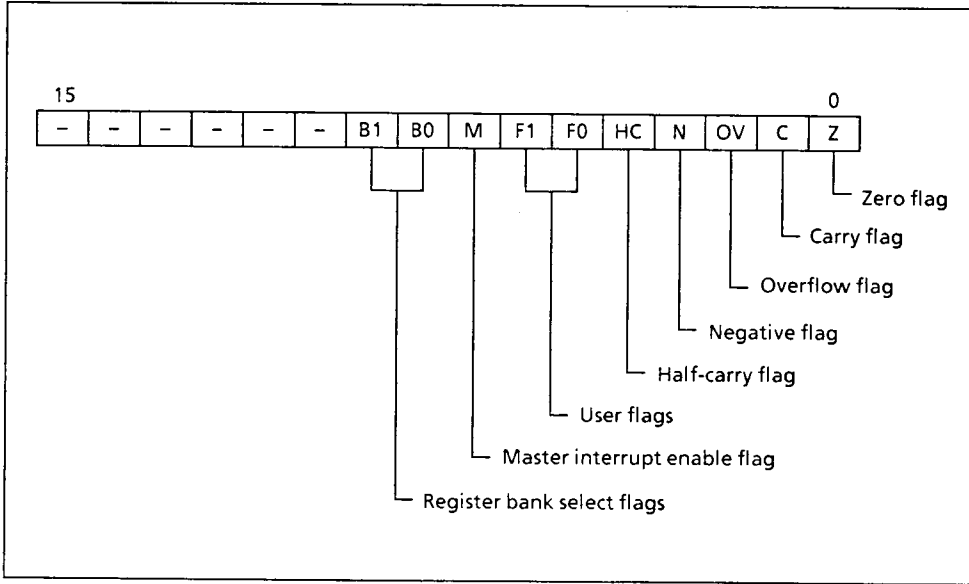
15

0

| – | – | – | – | – | – | B1 | B0 | M | F1 | F0 | HC | N | OV | C | Z |
|---|---|---|---|---|---|---|---|---|---|---|---|---|---|---|---|

Zero flag

Carry flag

Overflow flag

Negative flag

Half-carry flag

User flags

Master interrupt enable flag

Register bank select flags